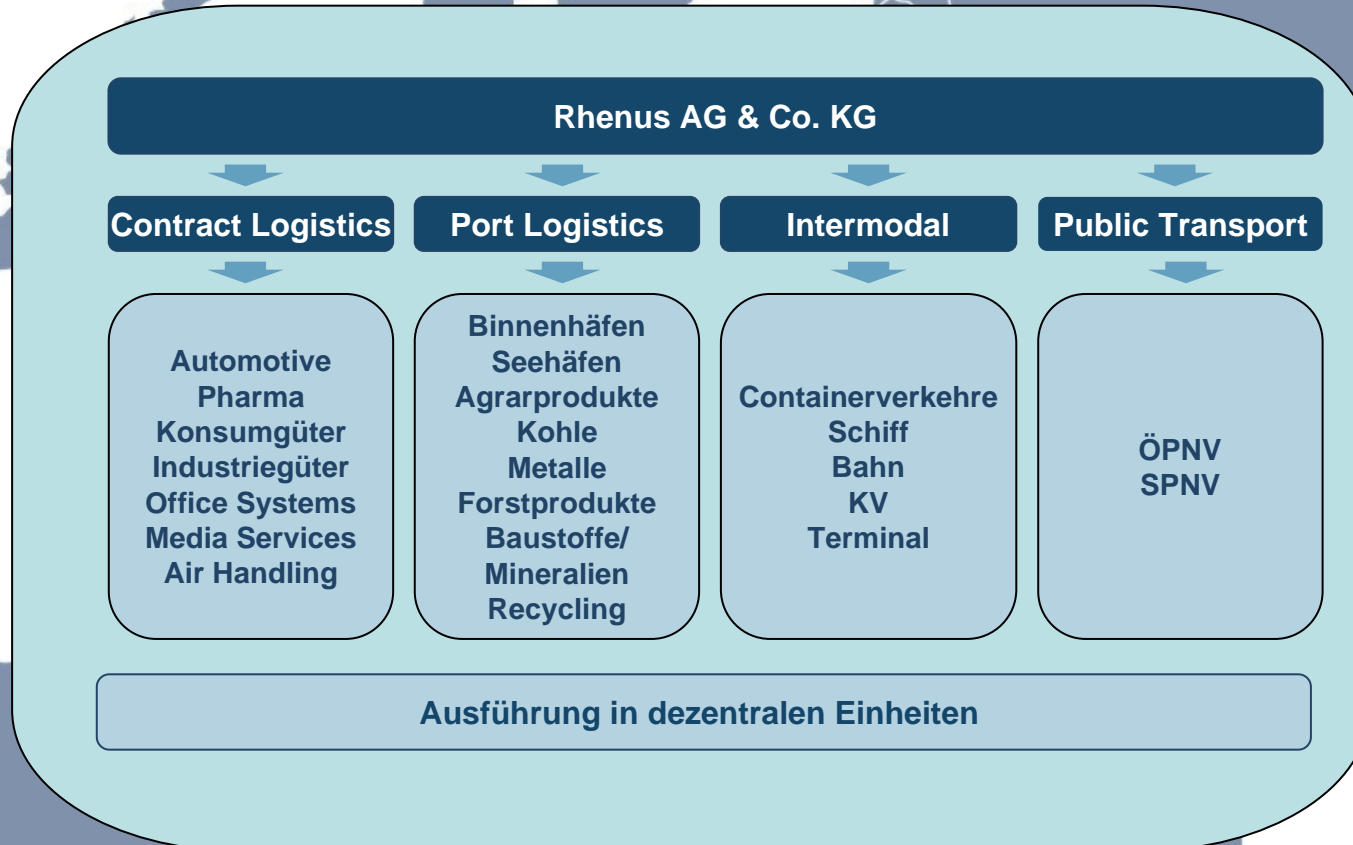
Rhenus AG & Co. KG

Contract Logistics

Port Logistics

Intermodal

Public Transport

Automotive
Pharma
Konsumgüter
Industriegüter
Office Systems
Media Services
Air Handling

Binnenhäfen
Seehäfen
Agrarprodukte
Kohle
Metalle
Forstprodukte
Baustoffe/
Mineralien
Recycling

Containerverkehre
Schiff
Bahn
KV
Terminal

ÖPNV
SPNV

Ausführung in dezentralen Einheiten